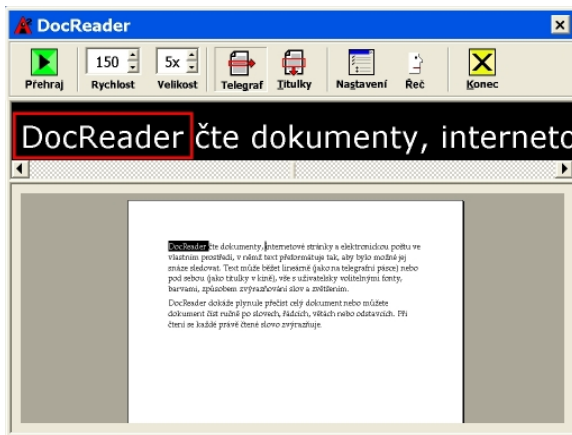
DocReader

Přehraj | 150 Rychlost | 5x Velikost | Telegraf | Titulky | Nastavení | Řeč | Konec

DocReader čte dokumenty, interneto

DocReader čte dokumenty, internetové stránky a elektronickou poštu ve vlastním prostředí, v němž text přeformátuje tak, aby bylo možné jej snáze sledovat. Text může běžet lineárně (jako na telegrafní pásce) nebo pod sebou (jako titulky v kině), vše s uživatelsky volitelnými fonty, barvami, způsobem zvýrazňování slov a zvětšením.

DocReader dokáže plynule přečíst celý dokument nebo můžete dokument číst ručně po slovech, řádcích, větách nebo odstavcích. Při čtení se každé právě čtené slovo zvýrazňuje.